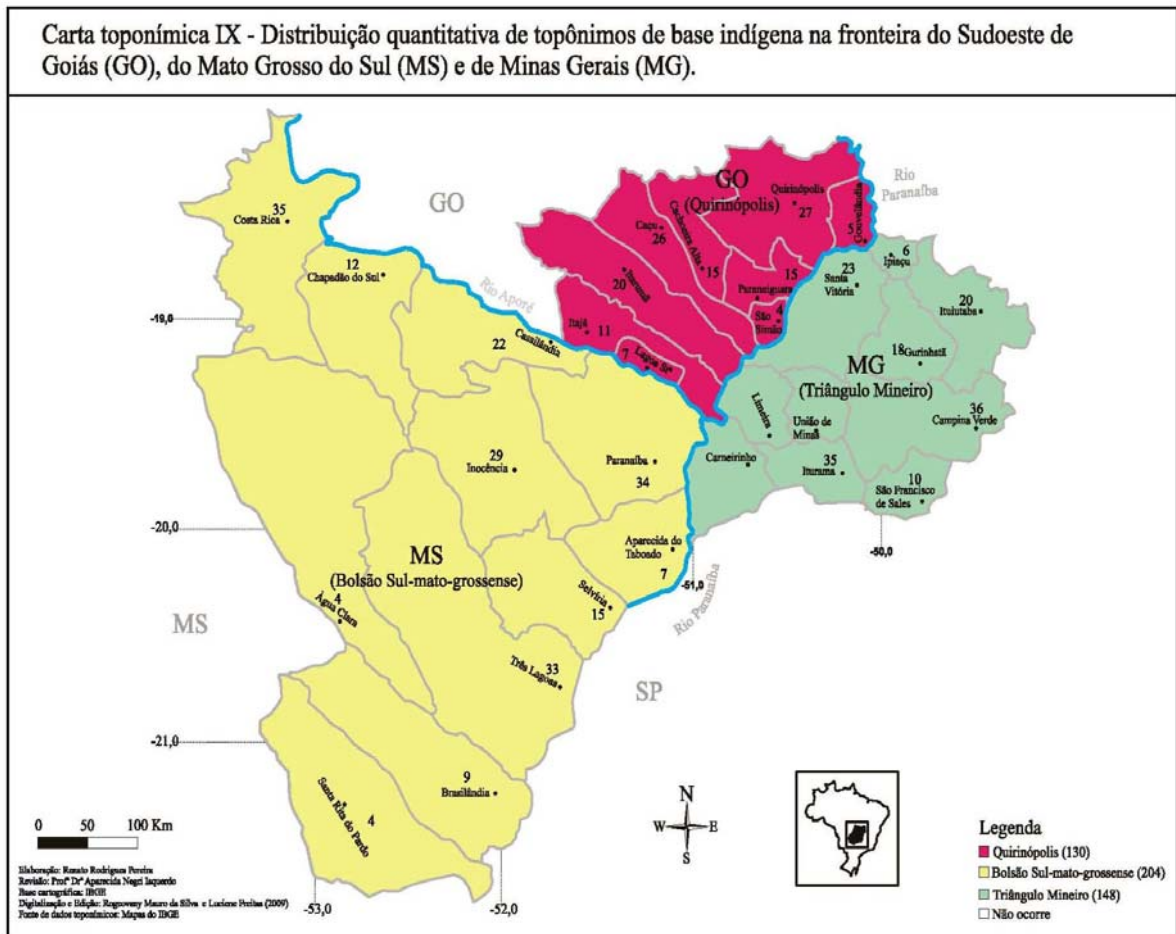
Carta toponímica IX - Distribuição quantitativa de topônimos de base indígena na fronteira do Sudoeste de Goiás (GO), do Mato Grosso do Sul (MS) e de Minas Gerais (MG).

GO

GO
(Quirinópolis)

Rio Paranaíba

35
Costa Rica

12
Chapadão do Sul

Rio Aporé

-19,0

Caçu
26

Cachoeira Alta
15

Quirinópolis
27

Gouvelândia
5

Itarumã
20

Itajá
11

Lagoa Santa
7

15
Paranaiguara

4
São Simão

6
Ipiaçu

23
Santa Vitória

20
Ituiutaba

Cassilândia
22

18 Gurinhatã

MG
(Triângulo Mineiro)

Limeira

União de Minas

36
Campina Verde

29
Inocência

Paranaíba
34

Carneirinho

35
Iturama

10
São Francisco de Sales

-20,0

-50,0

Aparecida do Taboado
7

MS
(Bolsão Sul-mato-grossense)

-51,0

Rio Paranaíba

4
Água Clara

Selvíria
15

MS

33
Três Lagoas

SP

-21,0

9
Brasilândia

Santa Rita do Pardo
4

0 50 100 Km

N
W E
S

Legenda
Quirinópolis (130)
Bolsão Sul-mato-grossense (204)
Triângulo Mineiro (148)
Não ocorre

Elaboração: Renato Rodrigues Pereira
Revisão: Profª Drª Aparecida Negri Isquerdo
Base cartográfica: IBGE
Digitalização e Edição: Rogeovany Mauro da Silva e Luciene Freitas (2009)
Fonte de dados toponímicos: Mapas do IBGE

-53,0

-52,0